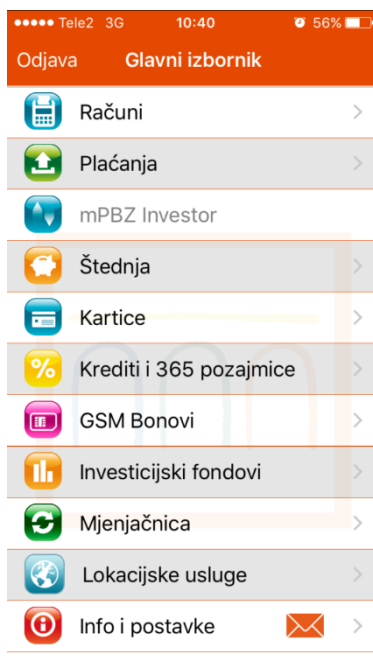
●●●●● Tele2 3G 10:40 56%

Odjava Glavni izbornik

Računi

Plaćanja

mPBZ Investor

Štednja

Kartice

Krediti i 365 pozajmice

GSM Bonovi

Investicijski fondovi

Mjenjačnica

Lokacijske usluge

Info i postavke